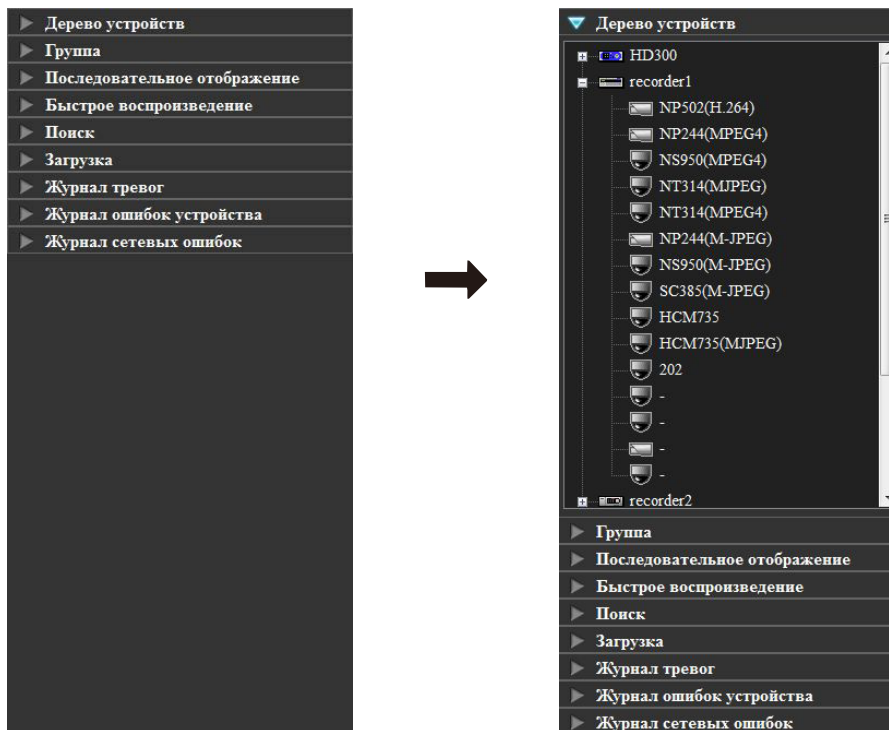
Дерево устройств
Группа
Последовательное отображение
Быстрое воспроизведение
Поиск
Загрузка
Журнал тревог
Журнал ошибок устройства
Журнал сетевых ошибок

Дерево устройств
HD300
recorder1
NP502(H.264)
NP244(MPEG4)
NS950(MPEG4)
NT314(MJPEG)
NT314(MPEG4)
NP244(M-JPEG)
NS950(M-JPEG)
SC385(M-JPEG)
HCM735
HCM735(MJPEG)
202
-
-
-
-
recorder2
Группа
Последовательное отображение
Быстрое воспроизведение
Поиск
Загрузка
Журнал тревог
Журнал ошибок устройства
Журнал сетевых ошибок